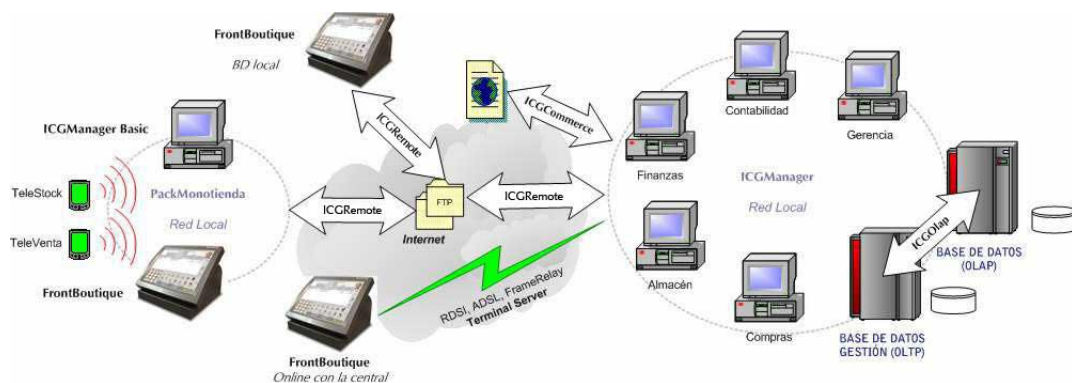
FrontBoutique
BD local

ICGManager Basic

TeleStock

TeleVenta

PackMonotienda
Red Local

FrontBoutique

ICGRemote

ICGRemote

ICGCommerce

FTP

Internet

ICGRemote

RDSI, ADSL, FrameRelay
Terminal Server

FrontBoutique
Online con la central

Contabilidad

Gerencia

Finanzas

ICGManager
Red Local

Almacén

Compras

ICGOlap

BASE DE DATOS
(OLAP)

BASE DE DATOS
GESTIÓN (OLTP)